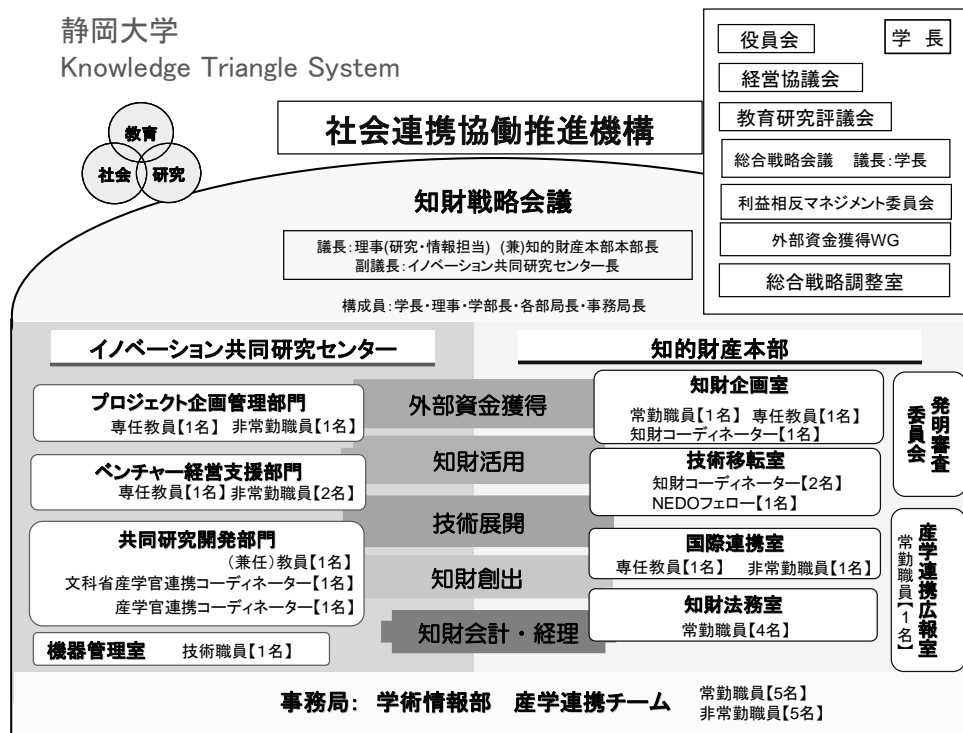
静岡大学
Knowledge Triangle System

教育
社会
研究

社会連携協働推進機構

役員会
学 長
経営協議会
教育研究評議会
総合戦略会議　議長:学長
利益相反マネジメント委員会
外部資金獲得WG
総合戦略調整室

知財戦略会議

議長:理事(研究・情報担当) (兼)知的財産本部本部長
副議長:イノベーション共同研究センター長

構成員:学長・理事・学部長・各部局長・事務局長

イノベーション共同研究センター

知的財産本部

プロジェクト企画管理部門
専任教員【1名】 非常勤職員【1名】

ベンチャー経営支援部門
専任教員【1名】非常勤職員【2名】

共同研究開発部門
(兼任)教員【1名】
文科省産学官連携コーディネーター【1名】
産学官連携コーディネーター【1名】

機器管理室　技術職員【1名】

外部資金獲得
知財活用
技術展開
知財創出
知財会計・経理

知財企画室
常勤職員【1名】 専任教員【1名】
知財コーディネーター【1名】

技術移転室
知財コーディネーター【2名】
NEDOフェロー【1名】

国際連携室
専任教員【1名】　非常勤職員【1名】

知財法務室
常勤職員【4名】

発明審査委員会

産学連携広報室
常勤職員【1名】

事務局: 学術情報部　産学連携チーム
常勤職員【5名】
非常勤職員【5名】